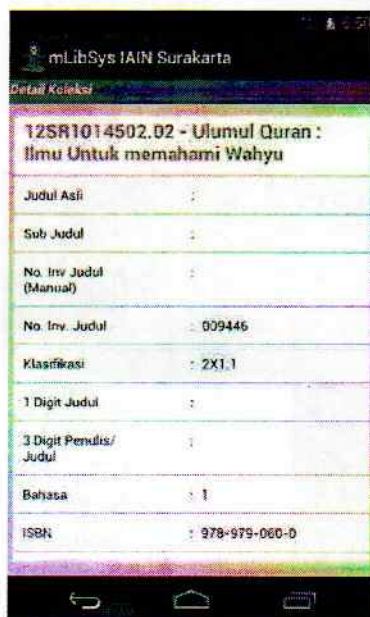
mLibSys IAIN Surakarta

Detail Koleksi

12SR1014502.02 - Ulumul Quran : Ilmu Untuk memahami Wahyu

| | |
|---|---|
| Judul Asli | : |
| Sub Judul | : |
| No. Inv Judul (Manual) | : |
| No. Inv. Judul | : 009446 |
| Klasifikasi | : 2X1.1 |
| 1 Digit Judul | : |
| 3 Digit Penulis/ Judul | : |
| Bahasa | : 1 |
| ISBN | : 978-979-060-0 |